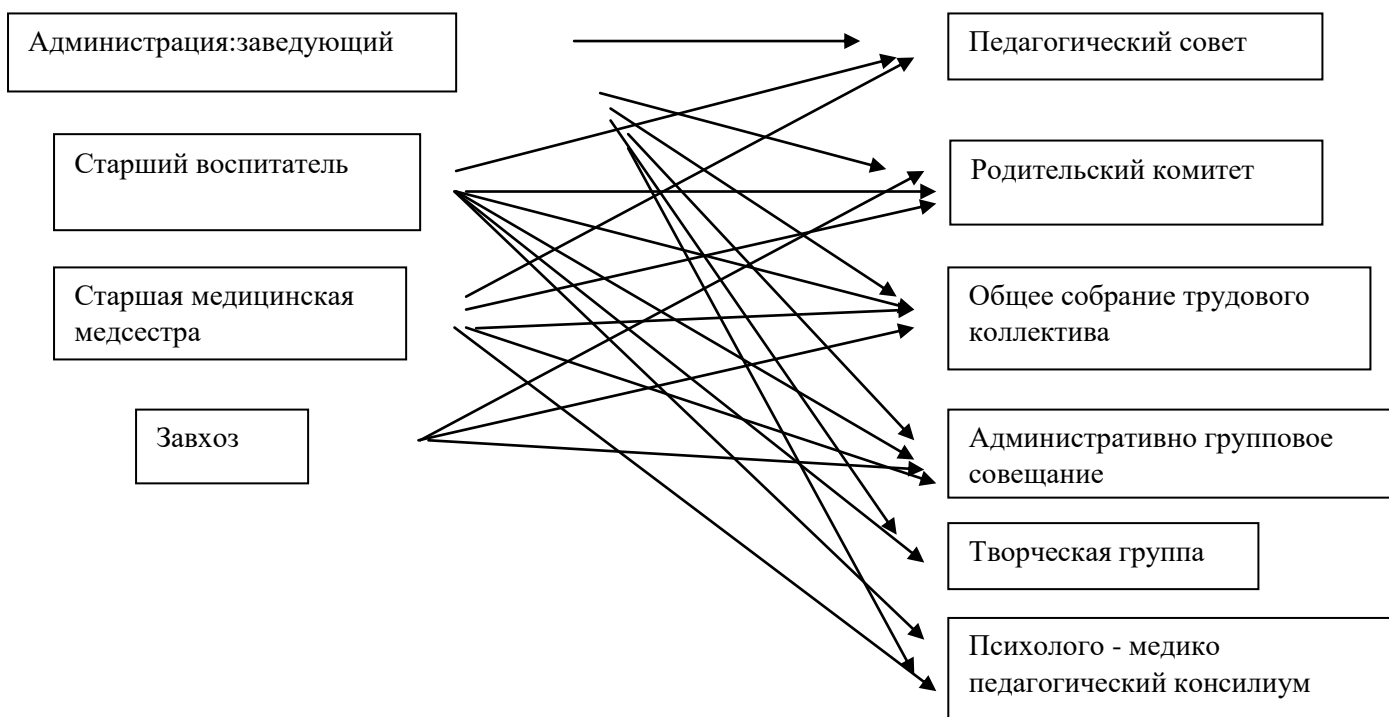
Администрация:заведующий

Старший воспитатель

Старшая медицинская медсестра

Завхоз

Педагогический совет

Родительский комитет

Общее собрание трудового коллектива

Административно групповое совещание

Творческая группа

Психолого - медико педагогический консилиум